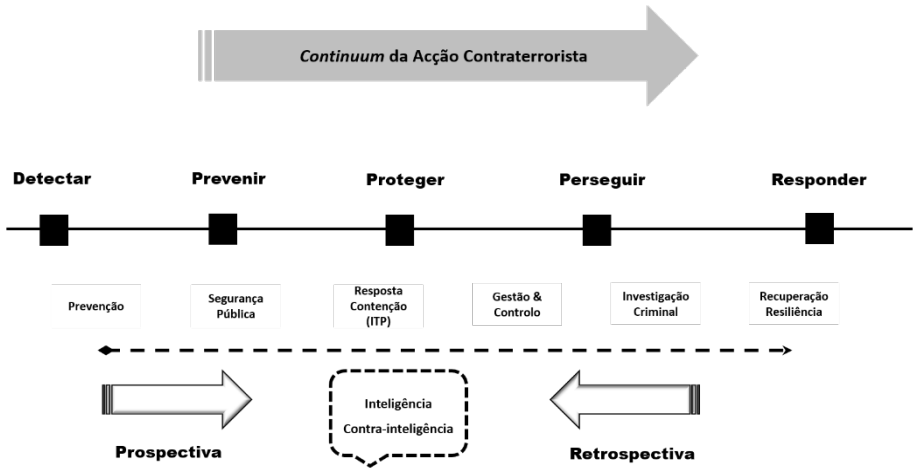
*Continuum* da Acção Contraterrorista

Detectar

Prevenir

Proteger

Perseguir

Responder

Prevenção

Segurança Pública

Resposta Contenção (ITP)

Gestão & Controlo

Investigação Criminal

Recuperação Resiliência

Inteligência

Contra-inteligência

Prospectiva

Retrospectiva